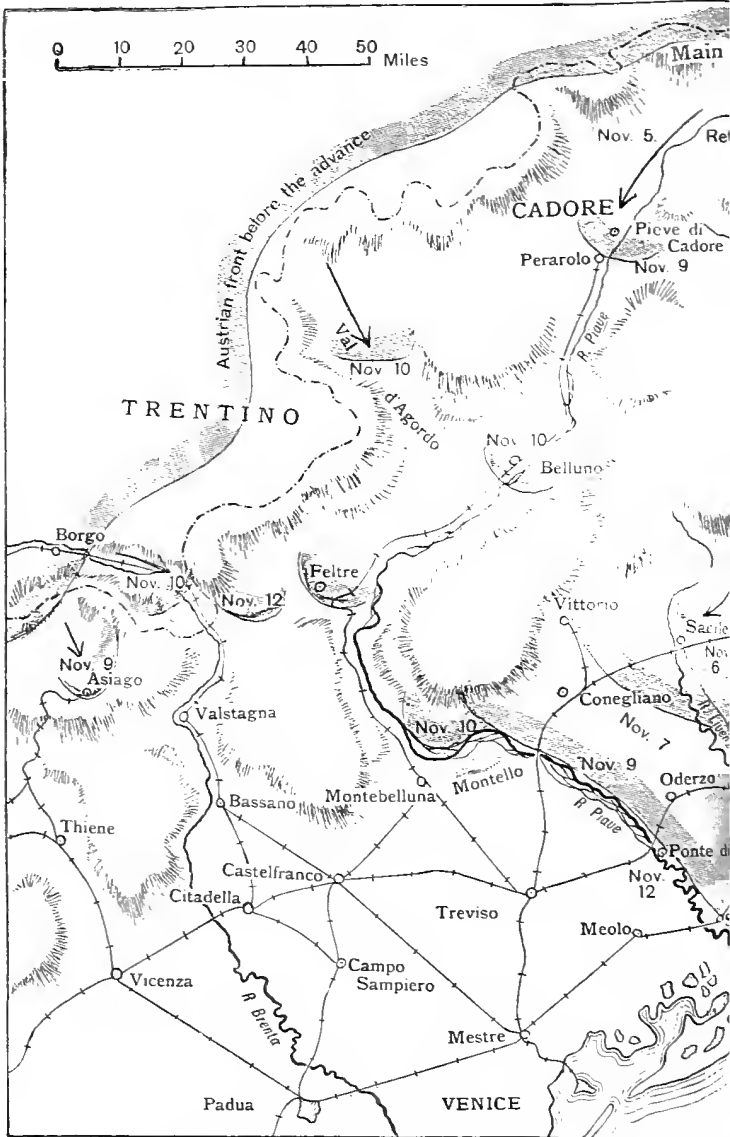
0 10 20 30 40 50 Miles

Main

Nov. 5.

Re

CADORE

Pieve di Cadore

Perarolo

Nov. 9

Austrian front before the advance

Val

Nov 10

d'Agordo

R. Piave

TRENTINO

Nov. 10

Belluno

Borgo

Nov. 10

Nov. 12

Feltre

Vittorio

Sacile

Nov. 6

Nov. 9

Asiago

Conegliano

Nov. 7

R. Livenza

Valstagna

Nov. 10

Nov. 9

Oderzo

Montebelluna

Montello

R. Piave

Bassano

Thiene

Ponte di

Nov. 12

Castelfranco

Citadella

Treviso

Meolo

Vicenza

Campo Sampiero

R. Brenta

Mestre

Padua

VENICE